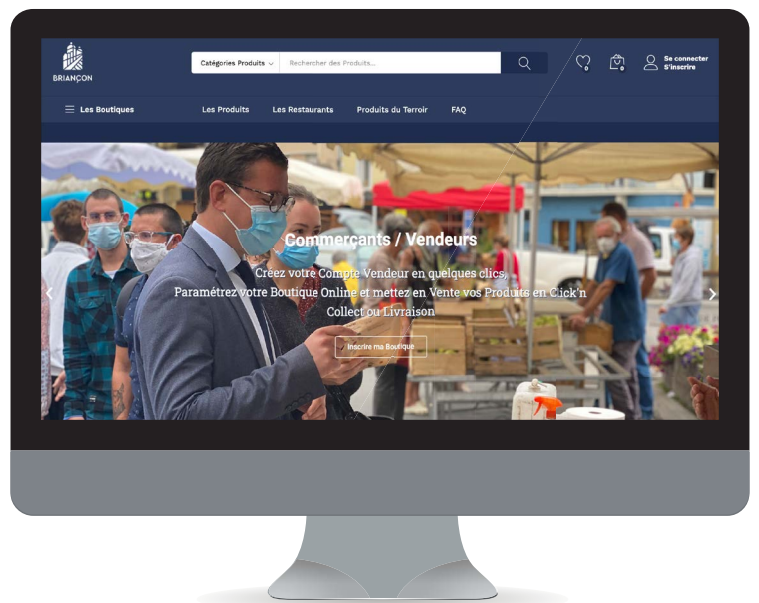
BRIANÇON

Catégories Produits

Rechercher des Produits...

0

0

Se connecter
S'inscrire

Les Boutiques

Les Produits

Les Restaurants

Produits du Terroir

FAQ

Commerçants / Vendeurs

Créez votre Compte Vendeur en quelques clics,
Paramétrez votre Boutique Online et mettez en Vente vos Produits en Click'n Collect ou Livraison

Inscrire ma Boutique